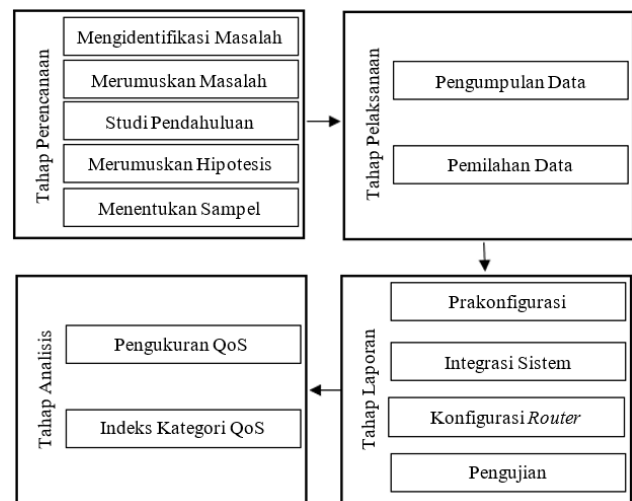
Tahap Perencanaan

Mengidentifikasi Masalah

Merumuskan Masalah

Studi Pendahuluan

Merumuskan Hipotesis

Menentukan Sampel

Tahap Pelaksanaan

Pengumpulan Data

Pemilahan Data

Tahap Laporan

Prakonfigurasi

Integrasi Sistem

Konfigurasi *Router*

Pengujian

Tahap Analisis

Pengukuran QoS

Indeks Kategori QoS